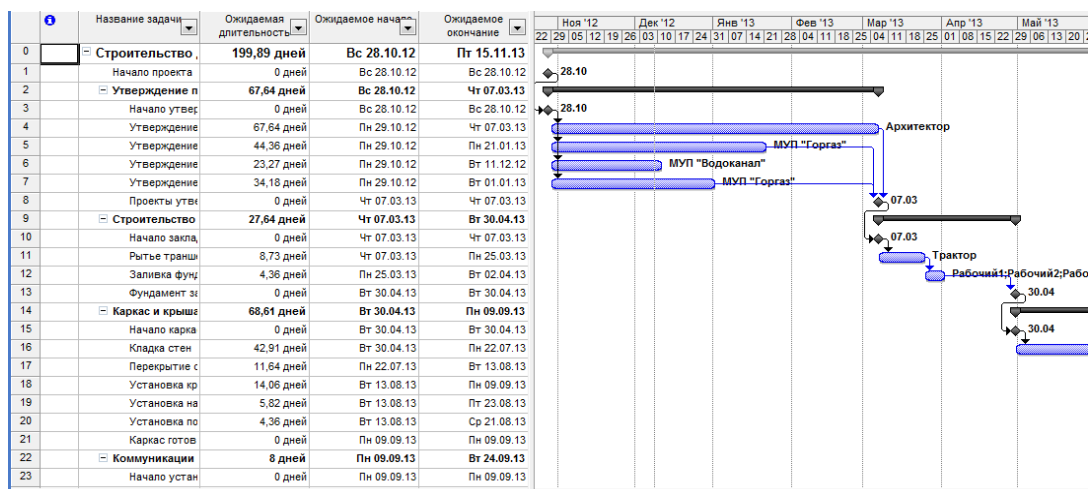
| | | Название задачи | Ожидаемая длительность | Ожидаемое начало | Ожидаемое окончание |
|---|---|---|---|---|---|
| 0 | | Строительство , | 199,89 дней | Вс 28.10.12 | Пт 15.11.13 |
| 1 | | Начало проекта | 0 дней | Вс 28.10.12 | Вс 28.10.12 |
| 2 | | Утверждение п | 67,64 дней | Вс 28.10.12 | Чт 07.03.13 |
| 3 | | Начало утвер | 0 дней | Вс 28.10.12 | Вс 28.10.12 |
| 4 | | Утверждение | 67,64 дней | Пн 29.10.12 | Чт 07.03.13 |
| 5 | | Утверждение | 44,36 дней | Пн 29.10.12 | Пн 21.01.13 |
| 6 | | Утверждение | 23,27 дней | Пн 29.10.12 | Вт 11.12.12 |
| 7 | | Утверждение | 34,18 дней | Пн 29.10.12 | Вт 01.01.13 |
| 8 | | Проекты утве | 0 дней | Чт 07.03.13 | Чт 07.03.13 |
| 9 | | Строительство | 27,64 дней | Чт 07.03.13 | Вт 30.04.13 |
| 10 | | Начало заклад | 0 дней | Чт 07.03.13 | Чт 07.03.13 |
| 11 | | Рытье транш | 8,73 дней | Чт 07.03.13 | Пн 25.03.13 |
| 12 | | Заливка фунд | 4,36 дней | Пн 25.03.13 | Вт 02.04.13 |
| 13 | | Фундамент за | 0 дней | Вт 30.04.13 | Вт 30.04.13 |
| 14 | | Каркас и крыша | 68,61 дней | Вт 30.04.13 | Пн 09.09.13 |
| 15 | | Начало карка | 0 дней | Вт 30.04.13 | Вт 30.04.13 |
| 16 | | Кладка стен | 42,91 дней | Вт 30.04.13 | Пн 22.07.13 |
| 17 | | Перекрытие с | 11,64 дней | Пн 22.07.13 | Вт 13.08.13 |
| 18 | | Установка кр | 14,06 дней | Вт 13.08.13 | Пн 09.09.13 |
| 19 | | Установка на | 5,82 дней | Вт 13.08.13 | Пт 23.08.13 |
| 20 | | Установка по | 4,36 дней | Вт 13.08.13 | Ср 21.08.13 |
| 21 | | Каркас готов | 0 дней | Пн 09.09.13 | Пн 09.09.13 |
| 22 | | Коммуникации | 8 дней | Пн 09.09.13 | Вт 24.09.13 |
| 23 | | Начало устан | 0 дней | Пн 09.09.13 | Пн 09.09.13 |

Ноя '12 | Дек '12 | Янв '13 | Фев '13 | Мар '13 | Апр '13 | Май '13
22 | 29 | 05 | 12 | 19 | 26 | 03 | 10 | 17 | 24 | 31 | 07 | 14 | 21 | 28 | 04 | 11 | 18 | 25 | 04 | 11 | 18 | 25 | 01 | 08 | 15 | 22 | 29 | 06 | 13 | 20

28.10
28.10
Архитектор
МУП "Горгаз"
МУП "Водоканал"
МУП "Горгаз"
07.03
07.03
Трактор
Рабочий1;Рабочий2;Рабо
30.04
30.04